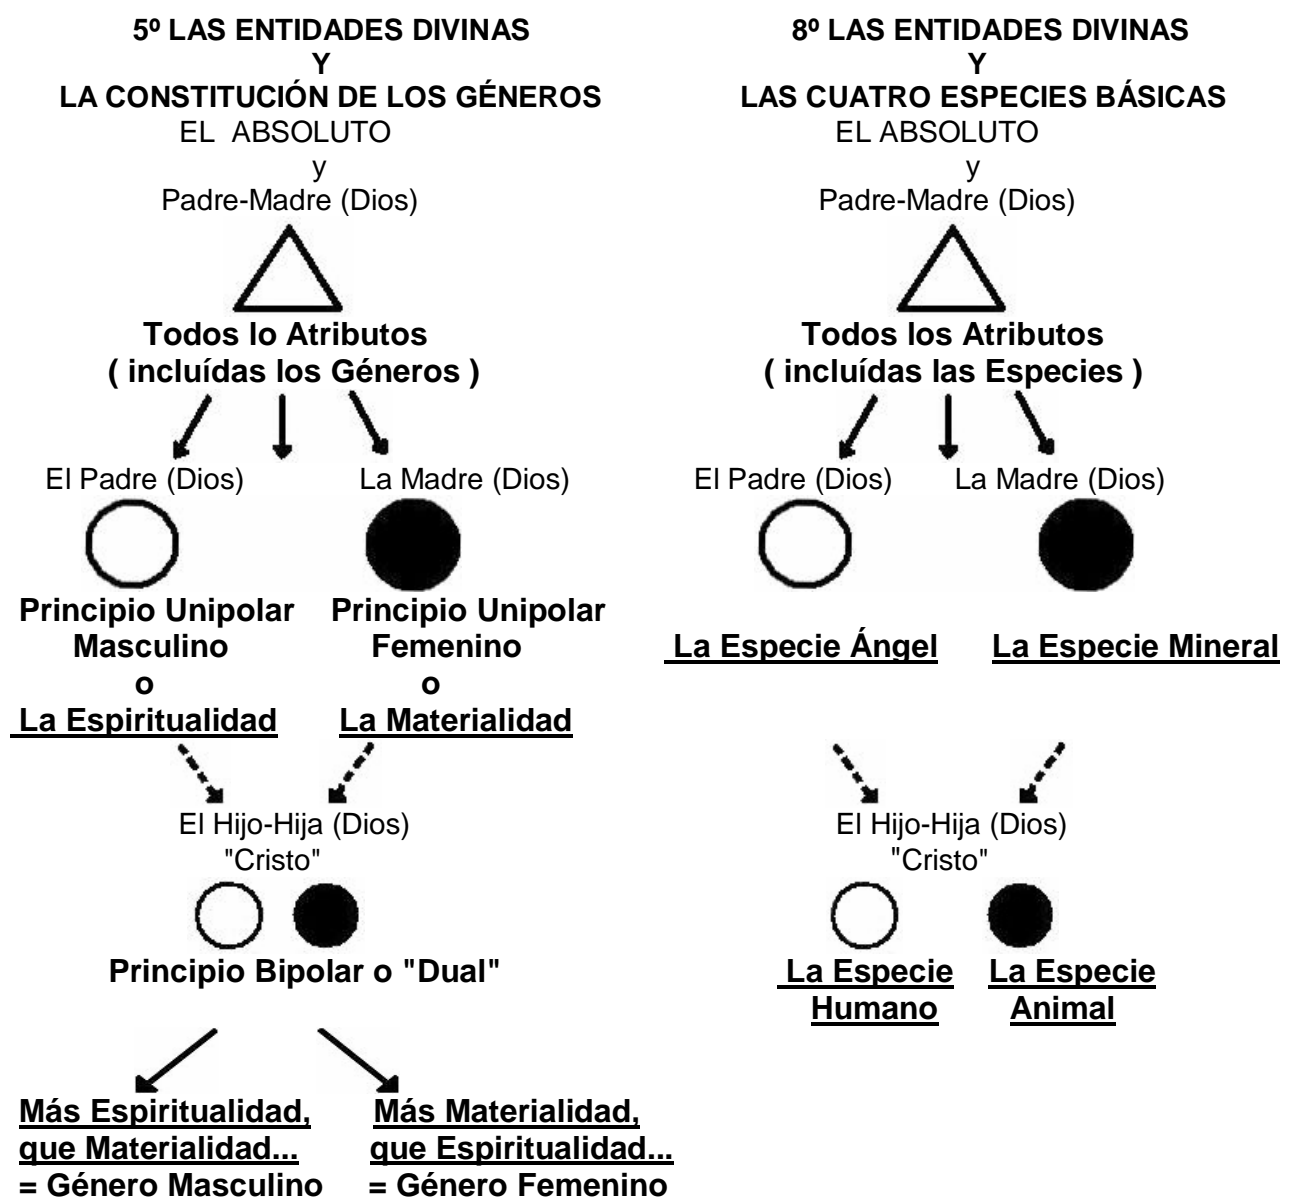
5º LAS ENTIDADES DIVINAS
Y
LA CONSTITUCIÓN DE LOS GÉNEROS
EL ABSOLUTO
y
Padre-Madre (Dios)

Todos lo Atributos
( incluídas los Géneros )

El Padre (Dios)
La Madre (Dios)

Principio Unipolar Masculino
o
La Espiritualidad

Principio Unipolar Femenino
o
La Materialidad

El Hijo-Hija (Dios)
"Cristo"

Principio Bipolar o "Dual"

Más Espiritualidad, que Materialidad...
= Género Masculino

Más Materialidad, que Espiritualidad...
= Género Femenino

8º LAS ENTIDADES DIVINAS
Y
LAS CUATRO ESPECIES BÁSICAS
EL ABSOLUTO
y
Padre-Madre (Dios)

Todos los Atributos
( incluídas las Especies )

El Padre (Dios)
La Madre (Dios)

La Especie Ángel
La Especie Mineral

El Hijo-Hija (Dios)
"Cristo"

La Especie Humano
La Especie Animal